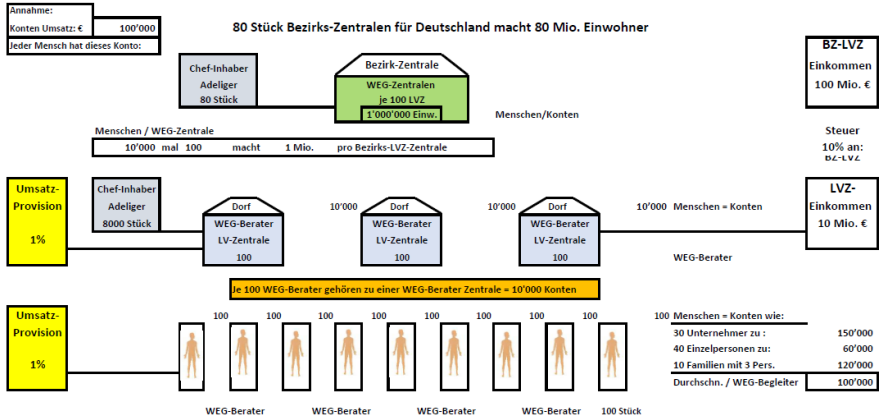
Annahme:
Konten Umsatz: € 100'000
Jeder Mensch hat dieses Konto:

80 Stück Bezirks-Zentralen für Deutschland macht 80 Mio. Einwohner

BZ-LVZ
Einkommen
100 Mio. €

Chef-Inhaber
Adeliger
80 Stück

Bezirk-Zentrale
WEG-Zentralen
je 100 LVZ
1'000'000 Einw.

Menschen/Konten

Menschen / WEG-Zentrale
10'000 mal 100 macht 1 Mio. pro Bezirks-LVZ-Zentrale

Steuer
10% an:
BZ-LVZ

Umsatz-
Provision
1%

Chef-Inhaber
Adeliger
8000 Stück

Dorf
WEG-Berater
LV-Zentrale
100

10'000

Dorf
WEG-Berater
LV-Zentrale
100

10'000

Dorf
WEG-Berater
LV-Zentrale
100

10'000 Menschen = Konten

LVZ-
Einkommen
10 Mio. €

WEG-Berater

Je 100 WEG-Berater gehören zu einer WEG-Berater Zentrale = 10'000 Konten

Umsatz-
Provision
1%

100 100 100 100 100 100 100 100

100 Menschen = Konten wie:
| | |
|---|---|
| 30 Unternehmer zu : | 150'000 |
| 40 Einzelpersonen zu: | 60'000 |
| 10 Familien mit 3 Pers. | 120'000 |
| Durchschn. / WEG-Begleiter | 100'000 |

WEG-Berater WEG-Berater WEG-Berater WEG-Berater 100 Stück